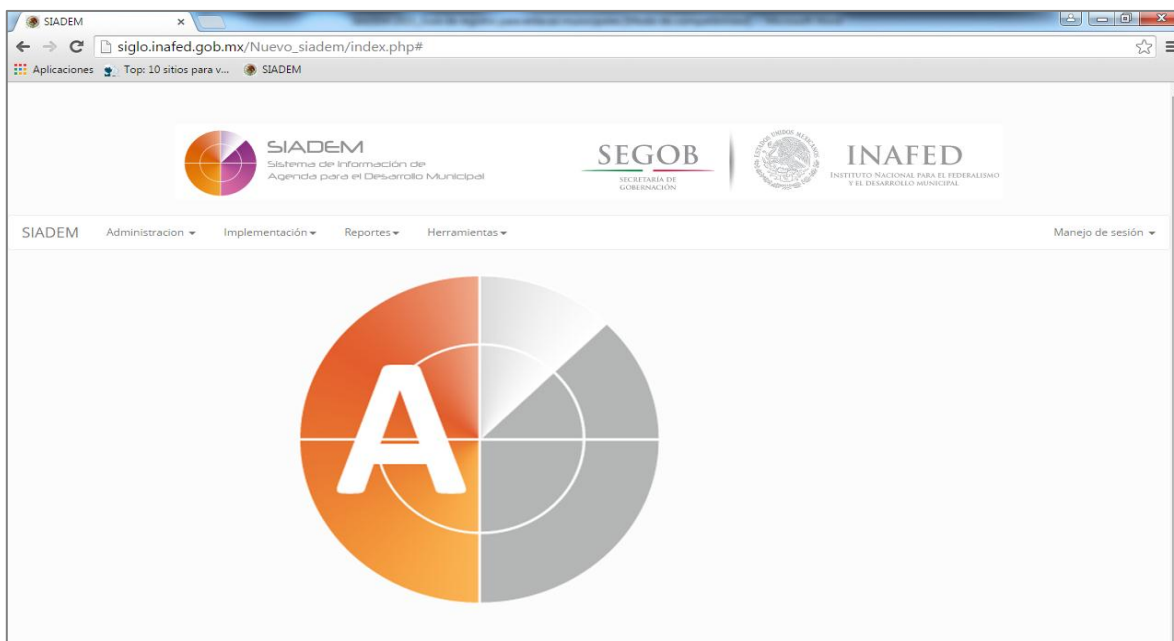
SIADEM ×

siglo.inafed.gob.mx/Nuevo_siadem/index.php#

Aplicaciones Top: 10 sitios para v... SIADEM

SIADEM
Sistema de Información de Agenda para el Desarrollo Municipal

SEGOB
SECRETARÍA DE GOBERNACIÓN

ESTADOS UNIDOS MEXICANOS

INAFED
INSTITUTO NACIONAL PARA EL FEDERALISMO Y EL DESARROLLO MUNICIPAL

SIADEM Administracion ▾ Implementación ▾ Reportes ▾ Herramientas ▾ Manejo de sesión ▾

A